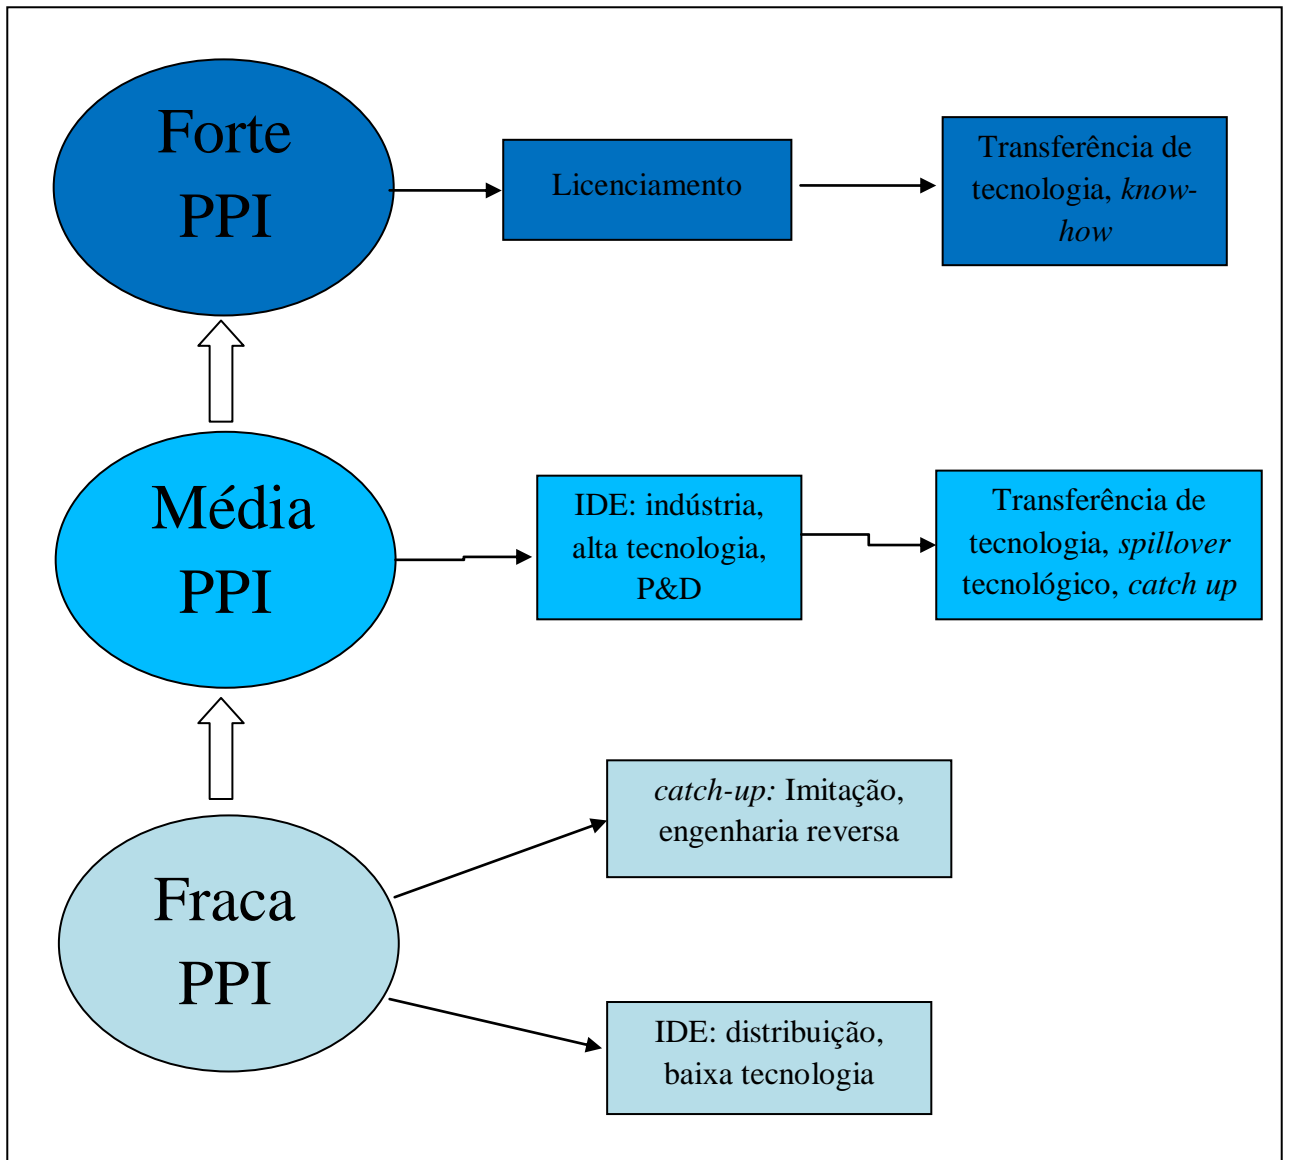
Forte PPI

Licenciamento

Transferência de tecnologia, know-how

Média PPI

IDE: indústria, alta tecnologia, P&D

Transferência de tecnologia, spillover tecnológico, catch up

Fraca PPI

catch-up: Imitação, engenharia reversa

IDE: distribuição, baixa tecnologia